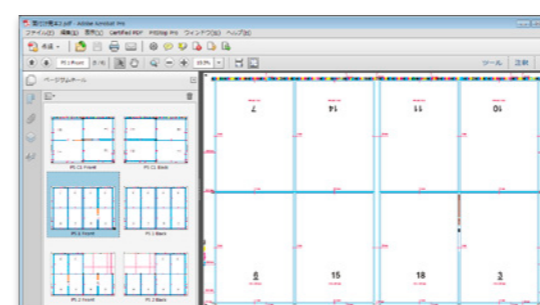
面付け見本2.pdf - Adobe Acrobat Pro
ファイル(F) 編集(E) 表示(V) Certified PDF PitStop Pro ウィンドウ(W) ヘルプ(H)
作成
P1 (Front)
ツール 注釈
ページサムネール
P1 (1) Front
P1 (1) Back
P2 Front
P2 Back
P3 Front
P3 Back
2
14
11
40
5
15
18
3